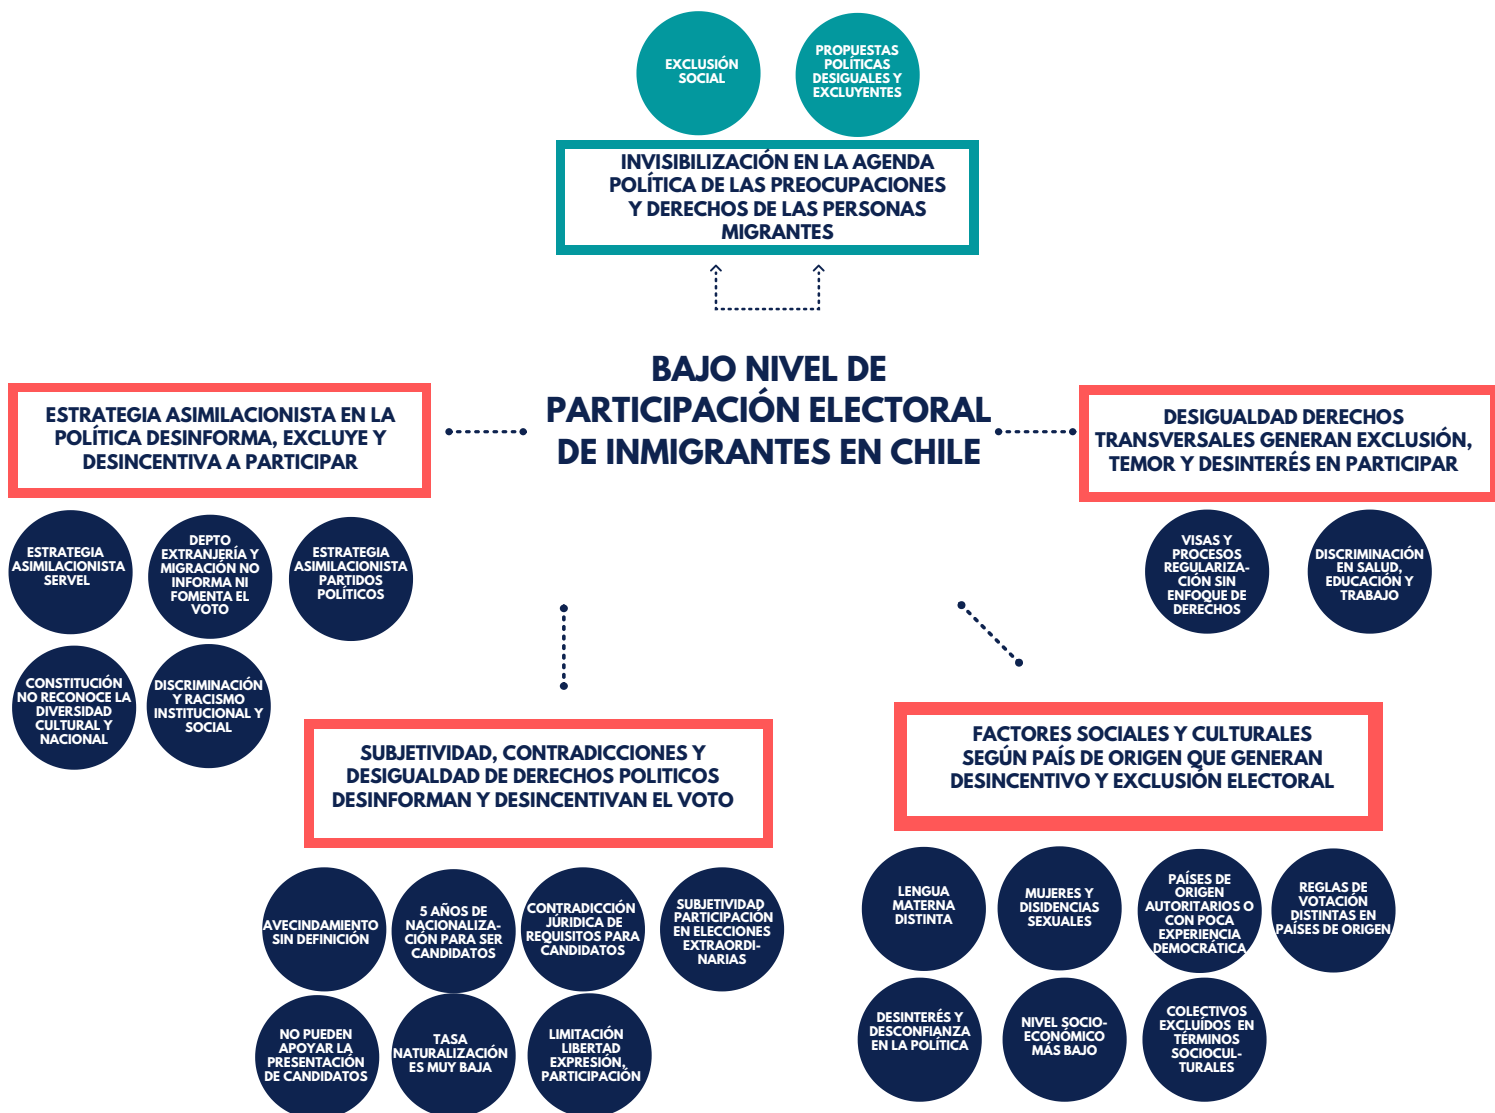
EXCLUSIÓN SOCIAL

PROPUESTAS POLÍTICAS DESIGUALES Y EXCLUYENTES

INVISIBILIZACIÓN EN LA AGENDA POLÍTICA DE LAS PREOCUPACIONES Y DERECHOS DE LAS PERSONAS MIGRANTES

BAJO NIVEL DE PARTICIPACIÓN ELECTORAL DE INMIGRANTES EN CHILE

ESTRATEGIA ASIMILACIONISTA EN LA POLÍTICA DESINFORMA, EXCLUYE Y DESINCENTIVA A PARTICIPAR

ESTRATEGIA ASIMILACIONISTA SERVEL

DEPTO EXTRANJERÍA Y MIGRACIÓN NO INFORMA NI FOMENTA EL VOTO

ESTRATEGIA ASIMILACIONISTA PARTIDOS POLÍTICOS

CONSTITUCIÓN NO RECONOCE LA DIVERSIDAD CULTURAL Y NACIONAL

DISCRIMINACIÓN Y RACISMO INSTITUCIONAL Y SOCIAL

DESIGUALDAD DERECHOS TRANSVERSALES GENERAN EXCLUSIÓN, TEMOR Y DESINTERÉS EN PARTICIPAR

VISAS Y PROCESOS REGULARIZACIÓN SIN ENFOQUE DE DERECHOS

DISCRIMINACIÓN EN SALUD, EDUCACIÓN Y TRABAJO

SUBJETIVIDAD, CONTRADICCIONES Y DESIGUALDAD DE DERECHOS POLITICOS DESINFORMAN Y DESINCENTIVAN EL VOTO

AVECINDAMIENTO SIN DEFINICIÓN

5 AÑOS DE NACIONALIZACIÓN PARA SER CANDIDATOS

CONTRADICCIÓN JÚRIDICA DE REQUISITOS PARA CANDIDATOS

SUBJETIVIDAD PARTICIPACIÓN EN ELECCIONES EXTRAORDINARIAS

NO PUEDEN APOYAR LA PRESENTACIÓN DE CANDIDATOS

TASA NATURALIZACIÓN ES MUY BAJA

LIMITACIÓN LIBERTAD EXPRESIÓN, PARTICIPACIÓN

FACTORES SOCIALES Y CULTURALES SEGÚN PAÍS DE ORIGEN QUE GENERAN DESINCENTIVO Y EXCLUSIÓN ELECTORAL

LENGUA MATERNA DISTINTA

MUJERES Y DISIDENCIAS SEXUALES

PAÍSES DE ORIGEN AUTORITARIOS O CON POCA EXPERIENCIA DEMOCRÁTICA

REGLAS DE VOTACIÓN DISTINTAS EN PAÍSES DE ORIGEN

DESINTERÉS Y DESCONFIANZA EN LA POLÍTICA

NIVEL SOCIOECONÓMICO MÁS BAJO

COLECTIVOS EXCLUÍDOS EN TÉRMINOS SOCIOCULTURALES